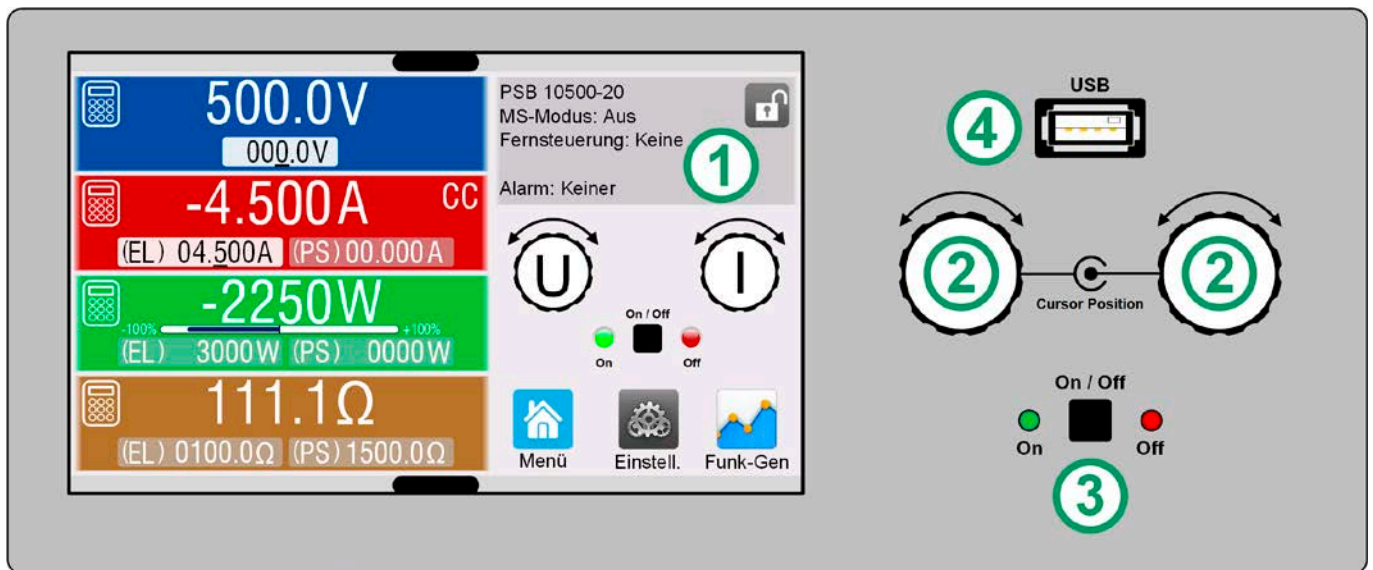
500.0V
000.0V
-4.500A CC
(EL) 04.500A (PS) 00.000A
-2250W
-100% +100%
(EL) 3000W (PS) 0000W
111.1Ω
(EL) 0100.0Ω (PS) 1500.0Ω

PSB 10500-20
MS-Modus: Aus
Fernsteuerung: Keine

Alarm: Keiner

1

U I

On / Off
On Off

Menü Einstell. Funk-Gen

USB
4

2 2
Cursor Position

On / Off
On Off
3